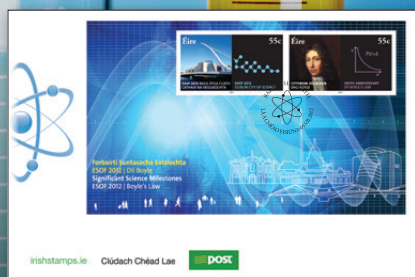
Éire 55c
ESOF 2012 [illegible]
CATHAIR NA hEOLAÍOCHTA
ESOF 2012
DUBLIN CITY OF SCIENCE

Éire 55c
PV=k
CATHAIR NA hEOLAÍOCHTA
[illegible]
350TH ANNIVERSARY OF BOYLE'S LAW

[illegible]

Forbairtí Suntasacha Eolaíochta
ESOF 2012 | Dlí Boyle
Significant Science Milestones
ESOF 2012 | Boyle's Law

irishstamps.ie
Clúdach Chéad Lae
POST